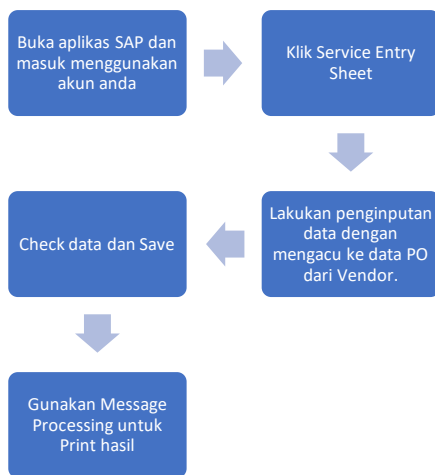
Buka aplikas SAP dan masuk menggunakan akun anda

Klik Service Entry Sheet

Lakukan penginputan data dengan mengacu ke data PO dari Vendor.

Check data dan Save

Gunakan Message Processing untuk Print hasil